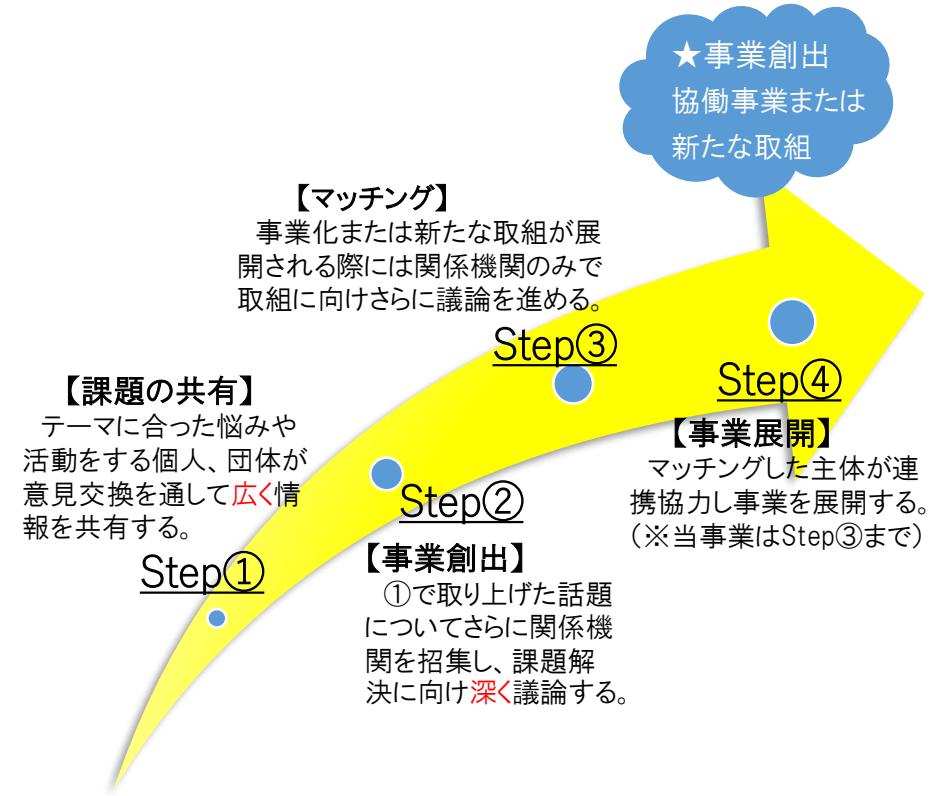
★事業創出
協働事業または
新たな取組

【マッチング】
事業化または新たな取組が展開される際には関係機関のみで取組に向けさらに議論を進める。

Step③

【課題の共有】
テーマに合った悩みや活動をする個人、団体が意見交換を通して広く情報を共有する。

Step①

Step②

【事業創出】
①で取り上げた話題についてさらに関係機関を招集し、課題解決に向け深く議論する。

Step④

【事業展開】
マッチングした主体が連携協力し事業を展開する。
（※当事業はStep③まで）